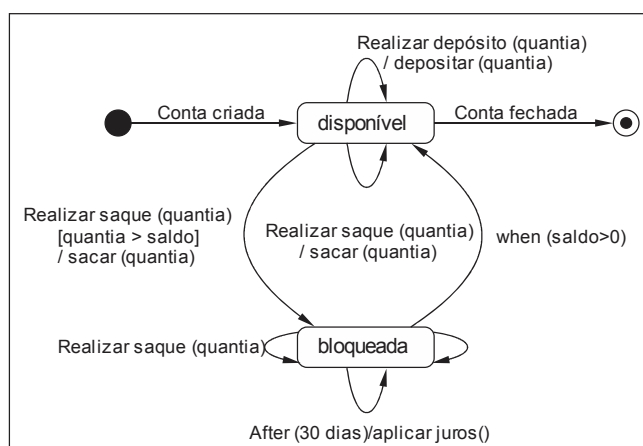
Realizar depósito (quantia)
/ depositar (quantia)

Conta criada

disponível

Conta fechada

Realizar saque (quantia)
[quantia > saldo]
/ sacar (quantia)

Realizar saque (quantia)
/ sacar (quantia)

when (saldo>0)

Realizar saque (quantia)

bloqueada

After (30 dias)/aplicar juros()